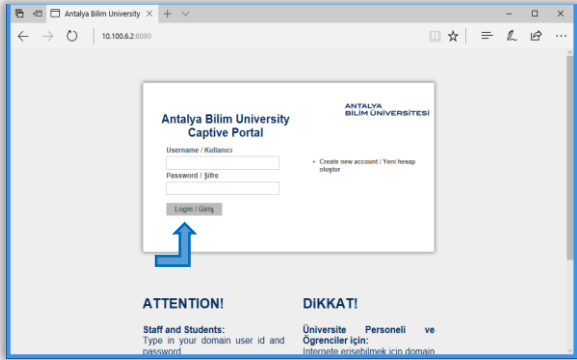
Antalya Bilim University

10.100.6.2:8090

Antalya Bilim University Captive Portal

ANTALYA BİLİM ÜNİVERSİTESİ

Username / Kullanıcı

Password / Şifre

Login / Giriş

• Create new account / Yeni hesap oluştur

ATTENTION!

Staff and Students:
Type in your domain user id and password

DİKKAT!

Üniversite Personeli ve Öğrenciler için:
İnternete erişebilmek için domain